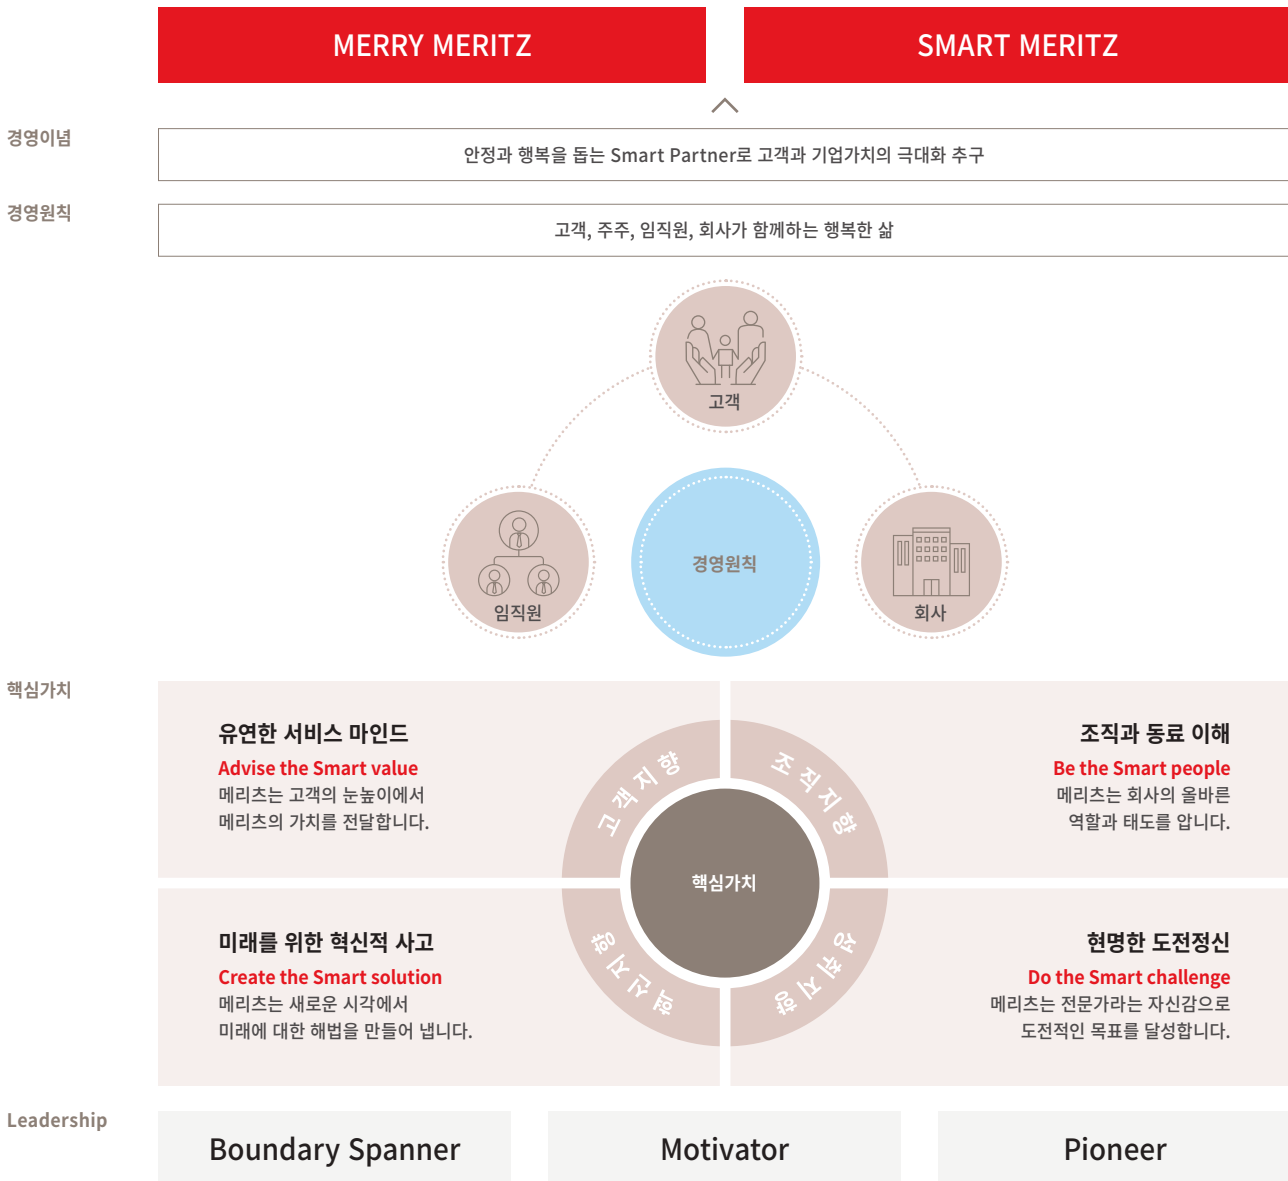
MERRY MERITZ

SMART MERITZ

경영이념

안정과 행복을 돕는 Smart Partner로 고객과 기업가치의 극대화 추구

경영원칙

고객, 주주, 임직원, 회사가 함께하는 행복한 삶

고객

임직원

경영원칙

회사

핵심가치

유연한 서비스 마인드
Advise the Smart value
메리츠는 고객의 눈높이에서
메리츠의 가치를 전달합니다.

고객지향

조직지향

조직과 동료 이해
Be the Smart people
메리츠는 회사의 올바른
역할과 태도를 압니다.

핵심가치

미래를 위한 혁신적 사고
Create the Smart solution
메리츠는 새로운 시각에서
미래에 대한 해법을 만들어 냅니다.

혁신지향

성취지향

현명한 도전정신
Do the Smart challenge
메리츠는 전문가라는 자신감으로
도전적인 목표를 달성합니다.

Leadership

Boundary Spanner

Motivator

Pioneer